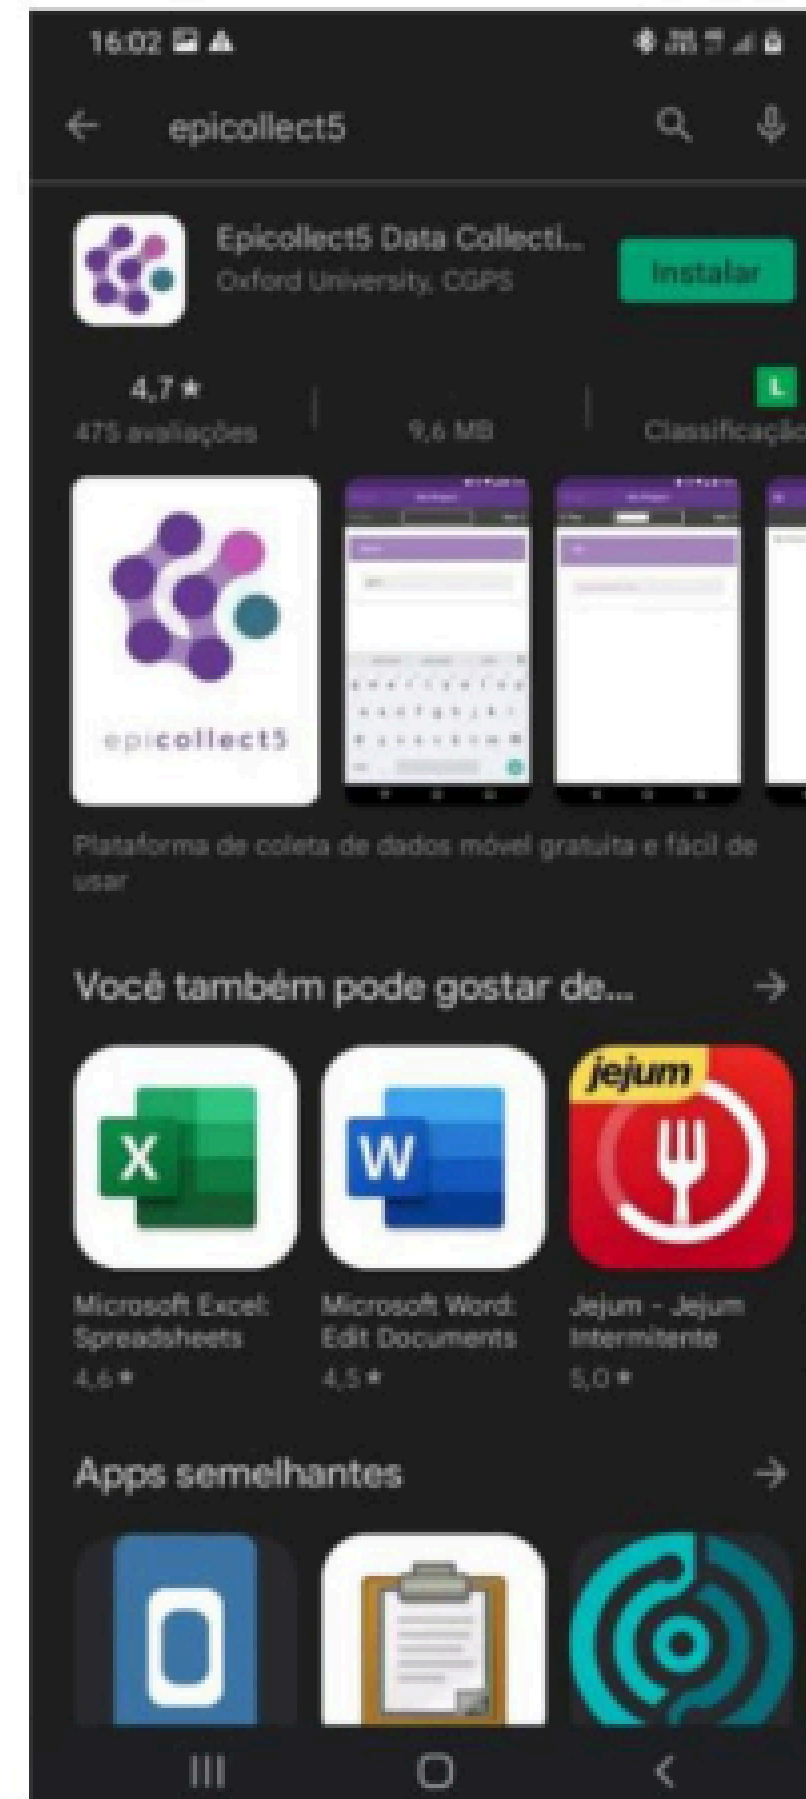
16:02

epicollect5

Epicollect5 Data Collecti...
Oxford University, CGPS

Instalar

4,7 ★
475 avaliações

9,6 MB

L
Classificação

epicollect5

Plataforma de coleta de dados móvel gratuita e fácil de usar

Você também pode gostar de...

jejum

Microsoft Excel: Spreadsheets
4,6 ★

Microsoft Word: Edit Documents
4,5 ★

Jejum - Jejum Intermitente
5,0 ★

Apps semelhantes